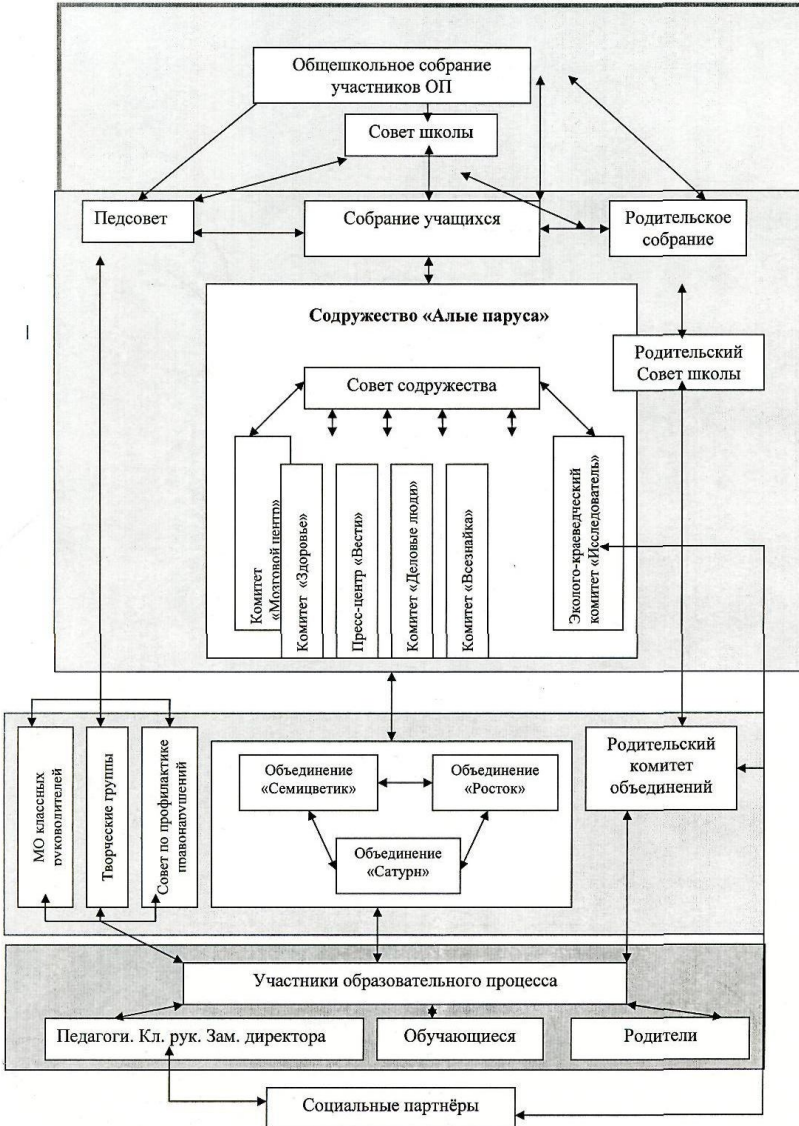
Общешкольное собрание участников ОП

Совет школы

Педсовет

Собрание учащихся

Родительское собрание

Содружество «Алые паруса»

Родительский Совет школы

Совет содружества

Комитет «Мозговой центр»

Комитет «Здоровье»

Пресс-центр «Вести»

Комитет «Деловые люди»

Комитет «Всезнайка»

Эколого-краеведческий комитет «Исследователь»

МО классных руководителей

Творческие группы

Совет по профилактике правонарушений

Объединение «Семицветик»

Объединение «Росток»

Объединение «Сатурн»

Родительский комитет объединений

Участники образовательного процесса

Педагоги. Кл. рук. Зам. директора

Обучающиеся

Родители

Социальные партнёры